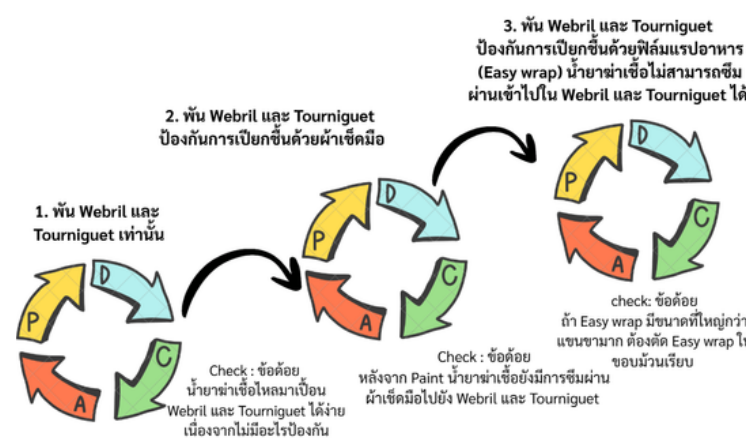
3. พัน Webril และ Tourniguet ป้องกันการเปียกชื้นด้วยฟิล์มแรปอาหาร (Easy wrap) น้ำยาฆ่าเชื้อไม่สามารถซึมผ่านเข้าไปใน Webril และ Tourniguet ได้

2. พัน Webril และ Tourniguet ป้องกันการเปียกชื้นด้วยผ้าเช็ดมือ

1. พัน Webril และ Tourniguet เท่านั้น

P D C A

Check : ข้อด้อย
น้ำยาฆ่าเชื้อไหลมาเปื้อน Webril และ Tourniguet ได้ง่าย เนื่องจากไม่มีอะไรป้องกัน

P D C A

Check : ข้อด้อย
หลังจาก Paint น้ำยาฆ่าเชื้อยังมีการซึมผ่านผ้าเช็ดมือไปยัง Webril และ Tourniguet

P D C A

check: ข้อด้อย
ถ้า Easy wrap มีขนาดที่ใหญ่กว่าแขนขามาก ต้องตัด Easy wrap ให้ขอบม้วนเรียบ